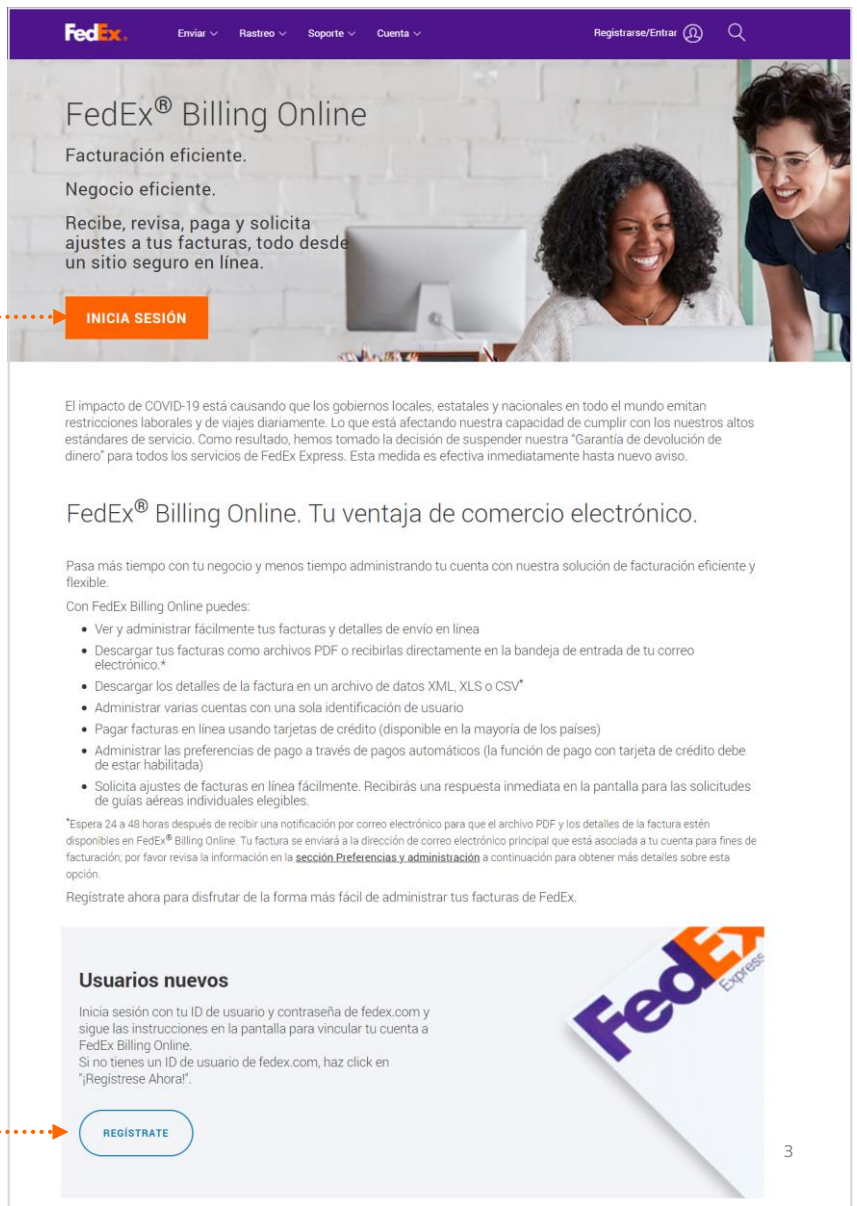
FedEx. Enviar Rastreo Soporte Cuenta Registrarse/Entrar

FedEx® Billing Online

Facturación eficiente.

Negocio eficiente.

Recibe, revisa, paga y solicita ajustes a tus facturas, todo desde un sitio seguro en línea.

INICIA SESIÓN

El impacto de COVID-19 está causando que los gobiernos locales, estatales y nacionales en todo el mundo emitan restricciones laborales y de viajes diariamente. Lo que está afectando nuestra capacidad de cumplir con los nuestros altos estándares de servicio. Como resultado, hemos tomado la decisión de suspender nuestra "Garantía de devolución de dinero" para todos los servicios de FedEx Express. Esta medida es efectiva inmediatamente hasta nuevo aviso.

FedEx® Billing Online. Tu ventaja de comercio electrónico.

Pasa más tiempo con tu negocio y menos tiempo administrando tu cuenta con nuestra solución de facturación eficiente y flexible.

Con FedEx Billing Online puedes:

- Ver y administrar fácilmente tus facturas y detalles de envío en línea
- Descargar tus facturas como archivos PDF o recibirlas directamente en la bandeja de entrada de tu correo electrónico.*
- Descargar los detalles de la factura en un archivo de datos XML, XLS o CSV*
- Administrar varias cuentas con una sola identificación de usuario
- Pagar facturas en línea usando tarjetas de crédito (disponible en la mayoría de los países)
- Administrar las preferencias de pago a través de pagos automáticos (la función de pago con tarjeta de crédito debe de estar habilitada)
- Solicita ajustes de facturas en línea fácilmente. Recibirás una respuesta inmediata en la pantalla para las solicitudes de guías aéreas individuales elegibles.

*Espera 24 a 48 horas después de recibir una notificación por correo electrónico para que el archivo PDF y los detalles de la factura estén disponibles en FedEx® Billing Online. Tu factura se enviará a la dirección de correo electrónico principal que está asociada a tu cuenta para fines de facturación; por favor revisa la información en la sección Preferencias y administración a continuación para obtener más detalles sobre esta opción.

Regístrate ahora para disfrutar de la forma más fácil de administrar tus facturas de FedEx.

Usuarios nuevos

Inicia sesión con tu ID de usuario y contraseña de fedex.com y sigue las instrucciones en la pantalla para vincular tu cuenta a FedEx Billing Online.
Si no tienes un ID de usuario de fedex.com, haz click en "¡Regístrese Ahora!".

REGÍSTRATE

FedEx Express

3